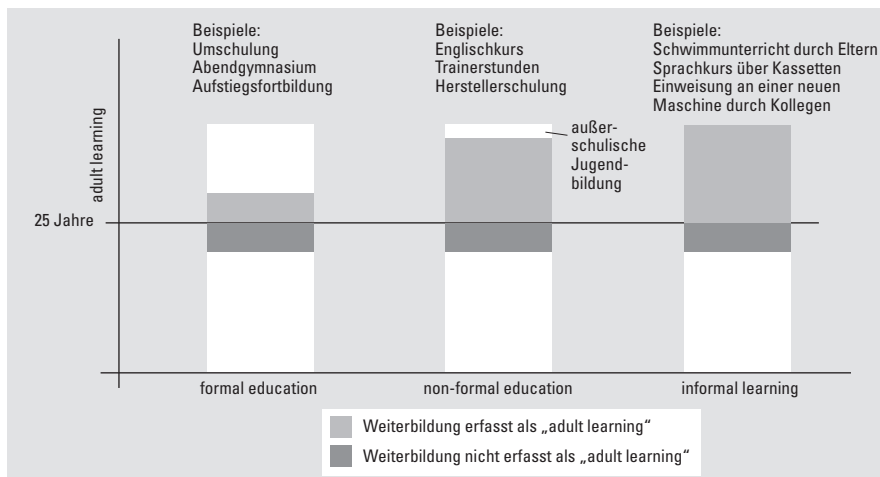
Beispiele:
Umschulung
Abendgymnasium
Aufstiegsfortbildung

Beispiele:
Englischkurs
Trainerstunden
Herstellerschulung

Beispiele:
Schwimmunterricht durch Eltern
Sprachkurs über Kassetten
Einweisung an einer neuen Maschine durch Kollegen

adult learning

außerschulische Jugendbildung

25 Jahre

formal education

non-formal education

informal learning

Weiterbildung erfasst als „adult learning“

Weiterbildung nicht erfasst als „adult learning“